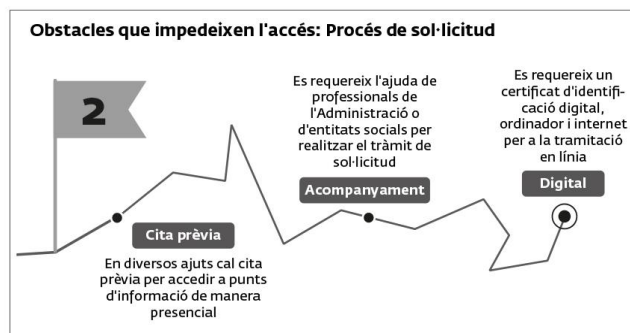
Obstacles que impedeixen l'accés: Procés de sol·licitud

2

Es requereix l'ajuda de professionals de l'Administració o d'entitats socials per realitzar el tràmit de sol·licitud

Acompanyament

Es requereix un certificat d'identificació digital, ordinador i internet per a la tramitació en línia

Digital

Cita prèvia

En diversos ajuts cal cita prèvia per accedir a punts d'informació de manera presencial